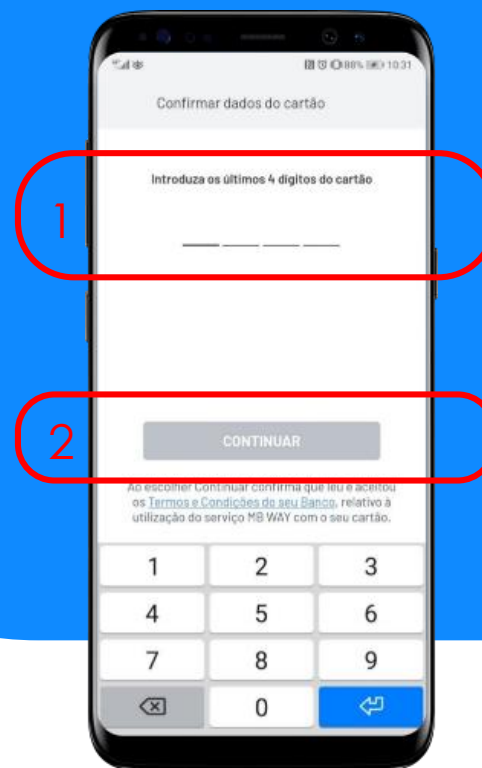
10:31

Confirmar dados do cartão

1

Introduza os últimos 4 dígitos do cartão

2

CONTINUAR

Ao escolher Continuar confirma que leu e aceitou os Termos e Condições do seu Banco, relativo à utilização do serviço MB WAY com o seu cartão.

| 1 | 2 | 3 |
|---|---|---|
| 4 | 5 | 6 |
| 7 | 8 | 9 |
|  | 0 |  |